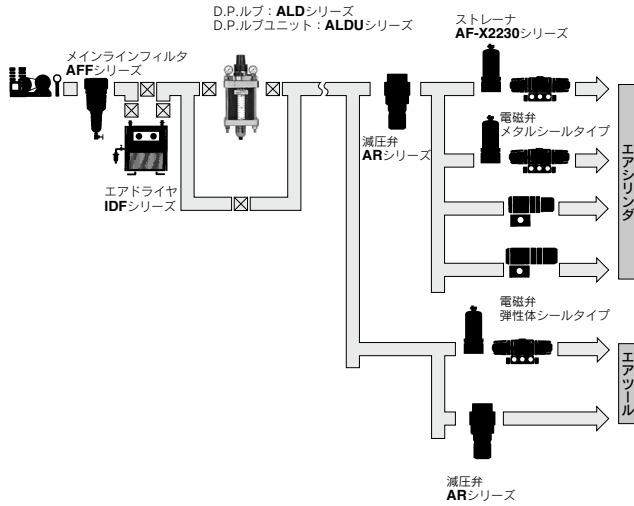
D.P.ルブ：**ALD**シリーズ
D.P.ルブユニット：**ALDU**シリーズ

ストレーナ
**AF-X2230**シリーズ

メインラインフィルタ
**AFF**シリーズ

電磁弁
メタルシールタイプ

減圧弁
**AR**シリーズ

エアドライヤ
**IDF**シリーズ

エアシリンダ

電磁弁
弾性体シールタイプ

エアツール

減圧弁
**AR**シリーズ